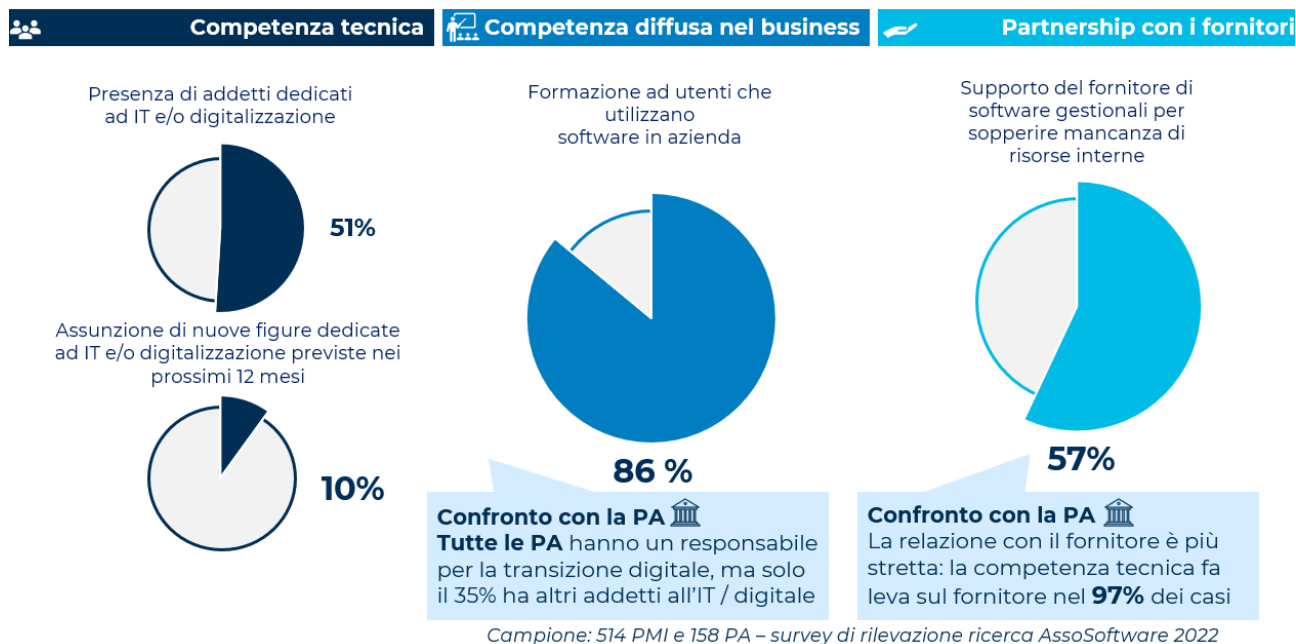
Competenza tecnica

Competenza diffusa nel business

Partnership con i fornitori

Presenza di addetti dedicati ad IT e/o digitalizzazione

51%

Assunzione di nuove figure dedicate ad IT e/o digitalizzazione previste nei prossimi 12 mesi

10%

Formazione ad utenti che utilizzano software in azienda

86 %

Confronto con la PA
Tutte le PA hanno un responsabile per la transizione digitale, ma solo il 35% ha altri addetti all'IT / digitale

Supporto del fornitore di software gestionali per sopperire mancanza di risorse interne

57%

Confronto con la PA
La relazione con il fornitore è più stretta: la competenza tecnica fa leva sul fornitore nel 97% dei casi

Campione: 514 PMI e 158 PA – survey di rilevazione ricerca AssoSoftware 2022